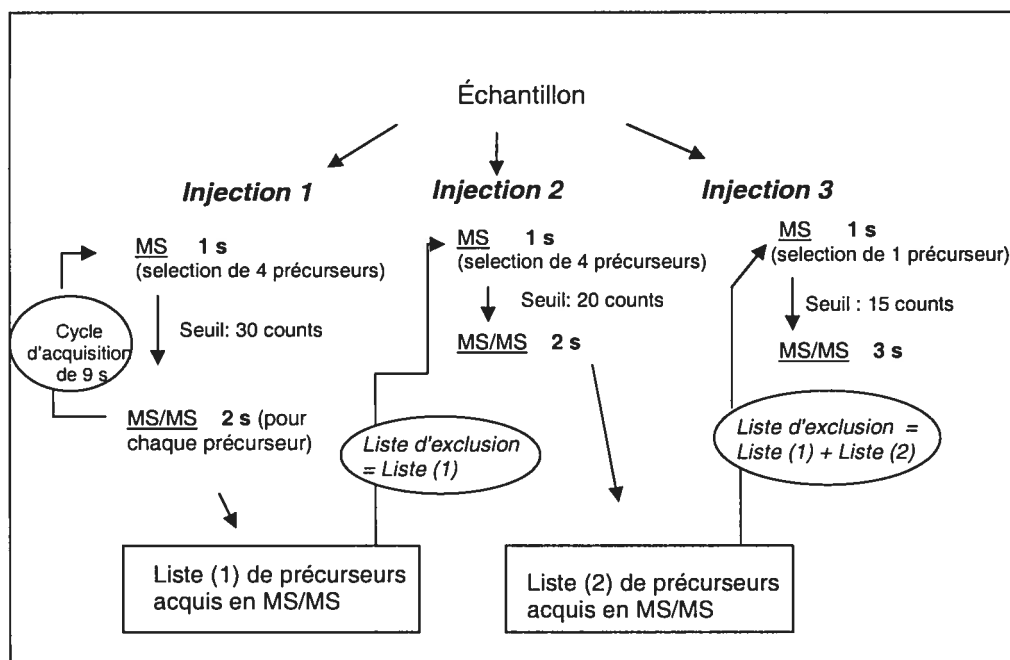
Échantillon

Injection 1

MS 1 s
(selection de 4 précurseurs)

Cycle d'acquisition de 9 s

Seuil: 30 counts

MS/MS 2 s (pour chaque précurseur)

Liste (1) de précurseurs acquis en MS/MS

Injection 2

MS 1 s
(selection de 4 précurseurs)

Seuil: 20 counts

MS/MS 2 s

Liste d'exclusion = Liste (1)

Liste (2) de précurseurs acquis en MS/MS

Injection 3

MS 1 s
(selection de 1 précurseur)

Seuil : 15 counts

MS/MS 3 s

Liste d'exclusion = Liste (1) + Liste (2)